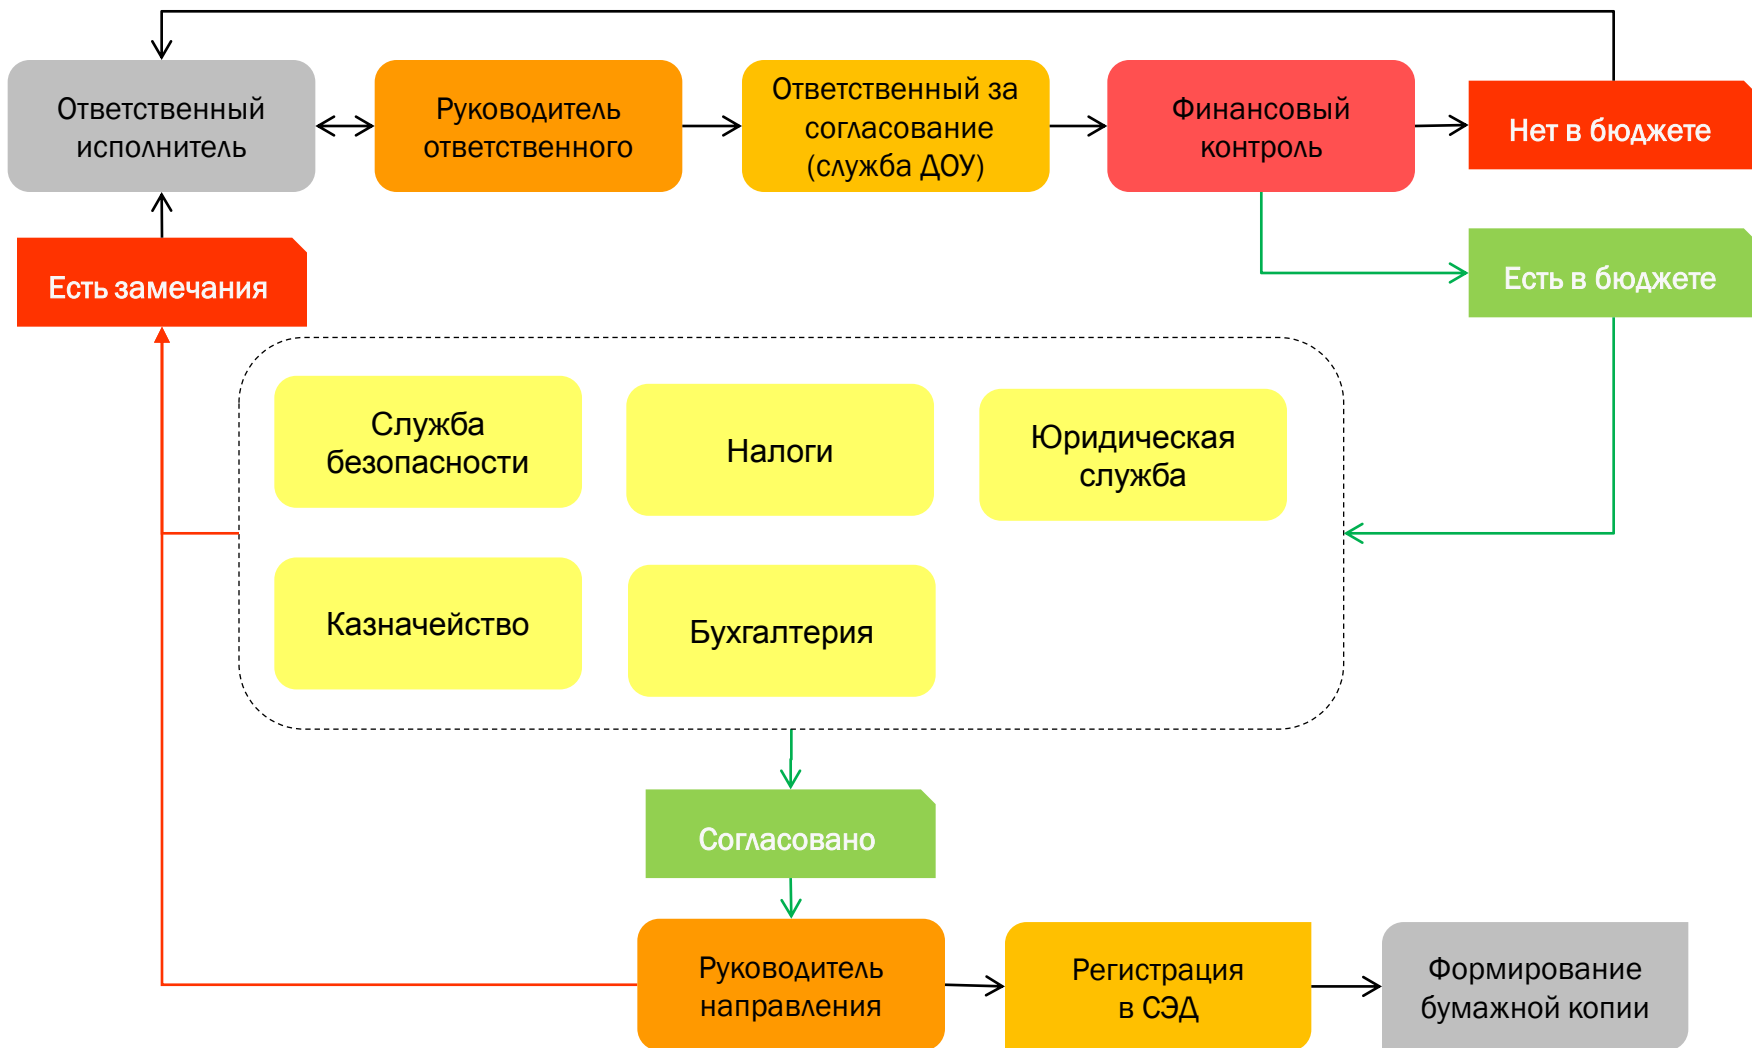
Ответственный исполнитель

Руководитель ответственного

Ответственный за согласование (служба ДОУ)

Финансовый контроль

Нет в бюджете

Есть замечания

Есть в бюджете

Служба безопасности

Налоги

Юридическая служба

Казначейство

Бухгалтерия

Согласовано

Руководитель направления

Регистрация в СЭД

Формирование бумажной копии